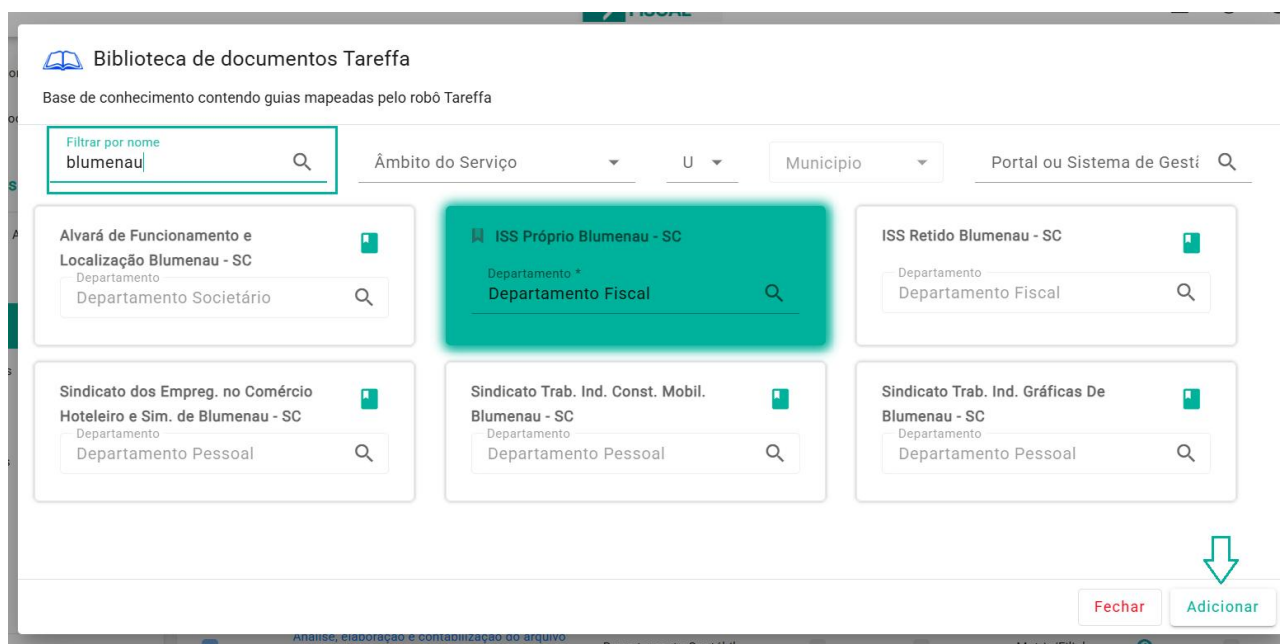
Biblioteca de documentos Tareffa

Base de conhecimento contendo guias mapeadas pelo robô Tareffa

Filtrar por nome
blumenau

Âmbito do Serviço

U

Municipio

Portal ou Sistema de Gestã

Alvará de Funcionamento e Localização Blumenau - SC
Departamento
Departamento Societário

ISS Próprio Blumenau - SC
Departamento *
Departamento Fiscal

ISS Retido Blumenau - SC
Departamento
Departamento Fiscal

Sindicato dos Empreg. no Comércio Hoteleiro e Sim. de Blumenau - SC
Departamento
Departamento Pessoal

Sindicato Trab. Ind. Const. Mobil. Blumenau - SC
Departamento
Departamento Pessoal

Sindicato Trab. Ind. Gráficas De Blumenau - SC
Departamento
Departamento Pessoal

Fechar

Adicionar

Análise, elaboração e contabilização do arquivo